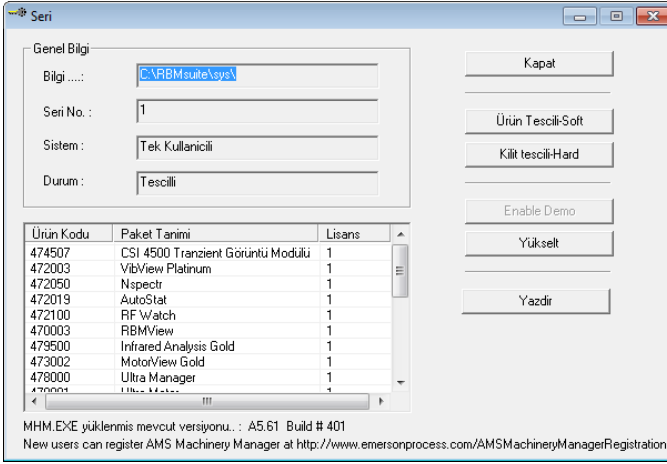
Seri

Genel Bilgi

Bilgi ....: C:\RBMsuite\sys\

Seri No. : 1

Sistem : Tek Kullanicili

Durum : Tescilli

Kapat

Ürün Tescili-Soft

Kilit tescili-Hard

Enable Demo

Yükselt

Yazdir

| Ürün Kodu | Paket Tanimi | Lisans |
|---|---|---|
| 474507 | CSI 4500 Tranzient Görüntü Modülü | 1 |
| 472003 | VibView Platinum | 1 |
| 472050 | Nspectr | 1 |
| 472019 | AutoStat | 1 |
| 472100 | RF Watch | 1 |
| 470003 | RBMView | 1 |
| 479500 | Infrared Analysis Gold | 1 |
| 473002 | MotorView Gold | 1 |
| 478000 | Ultra Manager | 1 |
| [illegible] | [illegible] | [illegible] |

MHM.EXE yüklenmis mevcut versiyonu.. : A5.61 Build # 401

New users can register AMS Machinery Manager at http://www.emersonprocess.com/AMSMachineryManagerRegistration